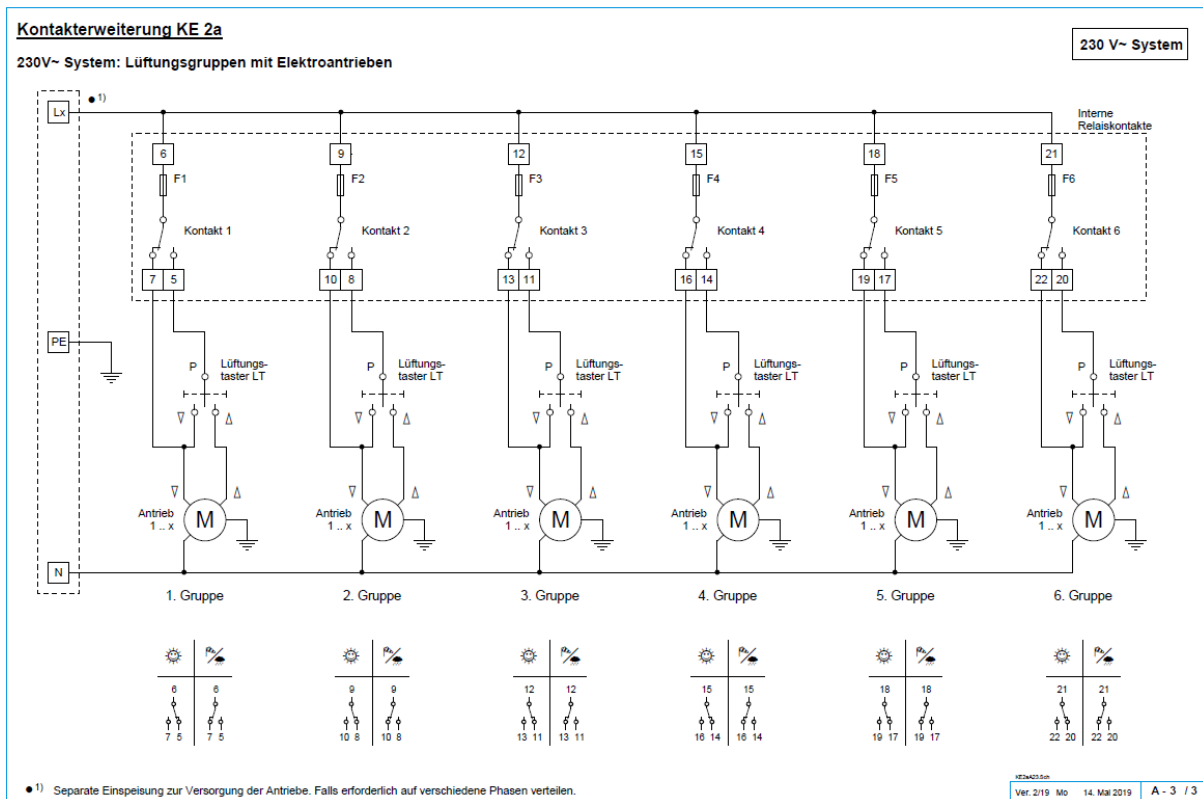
Kontakterweiterung KE 2a

230 V~ System

230V~ System: Lüftungsgruppen mit Elektroantrieben

Lx ●$^{1)}$

Interne Relaiskontakte

6 F1 Kontakt 1 7 5

9 F2 Kontakt 2 10 8

12 F3 Kontakt 3 13 11

15 F4 Kontakt 4 16 14

18 F5 Kontakt 5 19 17

21 F6 Kontakt 6 22 20

PE

P Lüftungs-taster LT

P Lüftungs-taster LT

P Lüftungs-taster LT

P Lüftungs-taster LT

P Lüftungs-taster LT

P Lüftungs-taster LT

Antrieb 1 .. x M

Antrieb 1 .. x M

Antrieb 1 .. x M

Antrieb 1 .. x M

Antrieb 1 .. x M

Antrieb 1 .. x M

N

1. Gruppe

2. Gruppe

3. Gruppe

4. Gruppe

5. Gruppe

6. Gruppe

6 6 7 5 7 5

9 9 10 8 10 8

12 12 13 11 13 11

15 15 16 14 16 14

18 18 19 17 19 17

21 21 22 20 22 20

●$^{1)}$ Separate Einspeisung zur Versorgung der Antriebe. Falls erforderlich auf verschiedene Phasen verteilen.

KE2aA23.Sch

Ver. 2/19 Mo 14. Mai 2019 A - 3 / 3